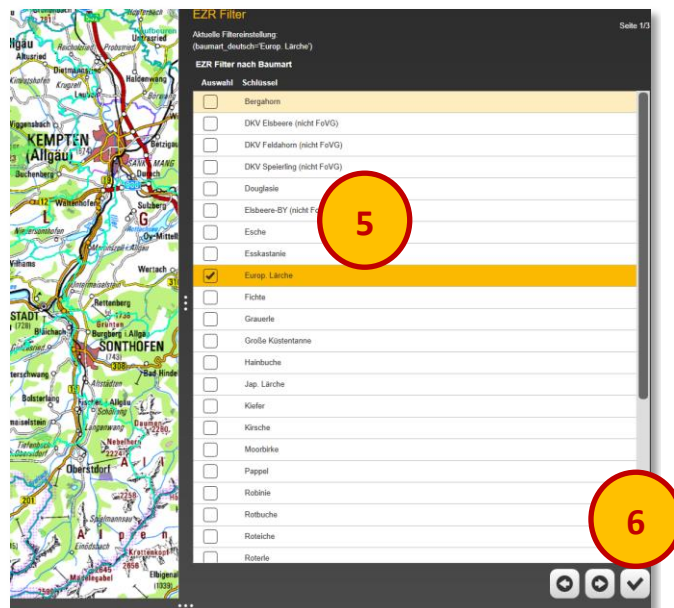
EZR Filter

Seite 1/3

Aktuelle Filtereinstellung:
(baumart_deutsch='Europ. Lärche')

EZR Filter nach Baumart

| Auswahl | Schlüssel |
|---|---|
| ☐ | Bergahorn |
| ☐ | DKV Elsbeere (nicht FoVG) |
| ☐ | DKV Feldahorn (nicht FoVG) |
| ☐ | DKV Speierling (nicht FoVG) |
| ☐ | Douglasie |
| ☐ | Elsbeere-BY (nicht Fo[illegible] |
| ☐ | Esche |
| ☐ | Esskastanie |
| ☑ | Europ. Lärche |
| ☐ | Fichte |
| ☐ | Grauerle |
| ☐ | Große Küstentanne |
| ☐ | Hainbuche |
| ☐ | Jap. Lärche |
| ☐ | Kiefer |
| ☐ | Kirsche |
| ☐ | Moorbirke |
| ☐ | Pappel |
| ☐ | Robinie |
| ☐ | Rotbuche |
| ☐ | Roteiche |
| ☐ | Roterle |

5

6

Allgäu
KEMPTEN (Allgäu)
Dietmannsried
Haldenwang
Kimratshofen
Wiggensbach
Betzigau
Durach
Sulzberg
Wertach
Rettenberg
Burgberg i. Allgäu
SONTHOFEN
Blaichach
Bad Hindelang
Oberstdorf
Fischen i. Allgäu
Bolsterlang
Nebelhorn 2224
Allgäuer Alpen
Krottenkopf
Mädelegabel
Elbigenalp